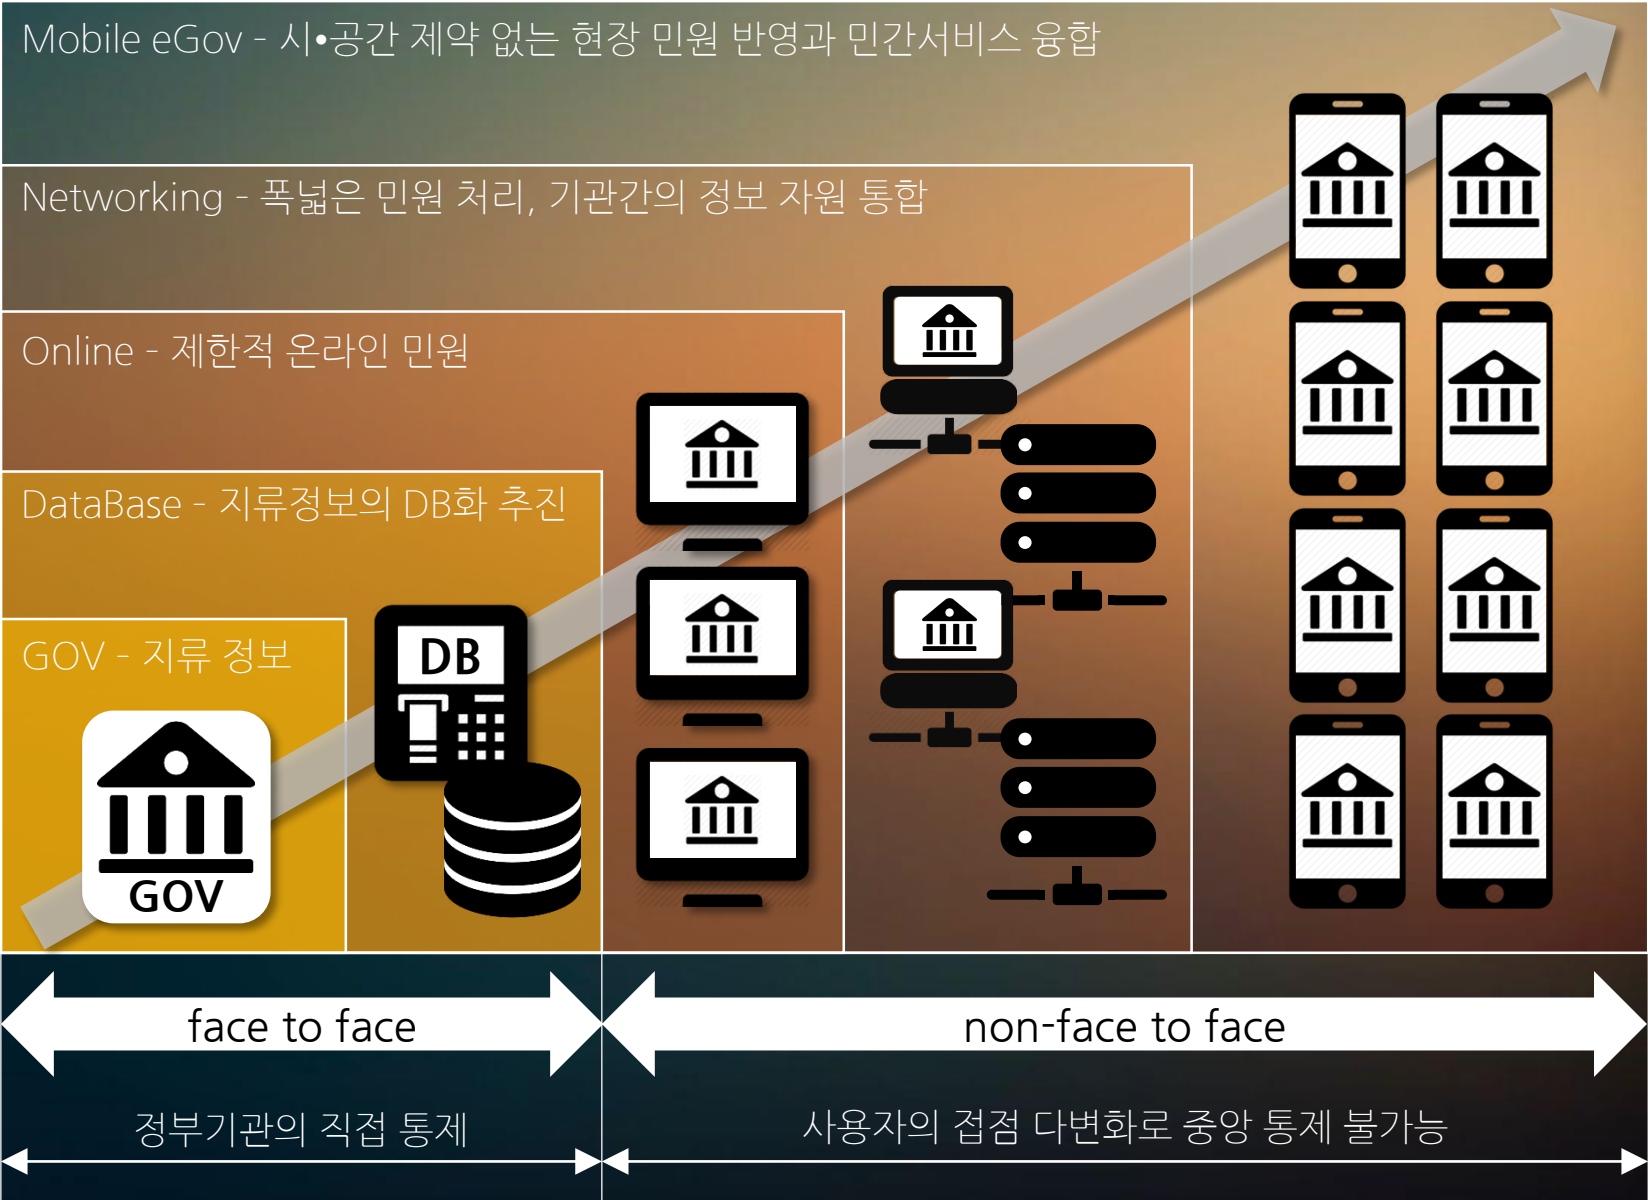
Mobile eGov - 시•공간 제약 없는 현장 민원 반영과 민간서비스 융합

Networking - 폭넓은 민원 처리, 기관간의 정보 자원 통합

Online - 제한적 온라인 민원

DataBase - 지류정보의 DB화 추진

GOV - 지류 정보

GOV

DB

face to face

non-face to face

정부기관의 직접 통제

사용자의 접점 다변화로 중앙 통제 불가능